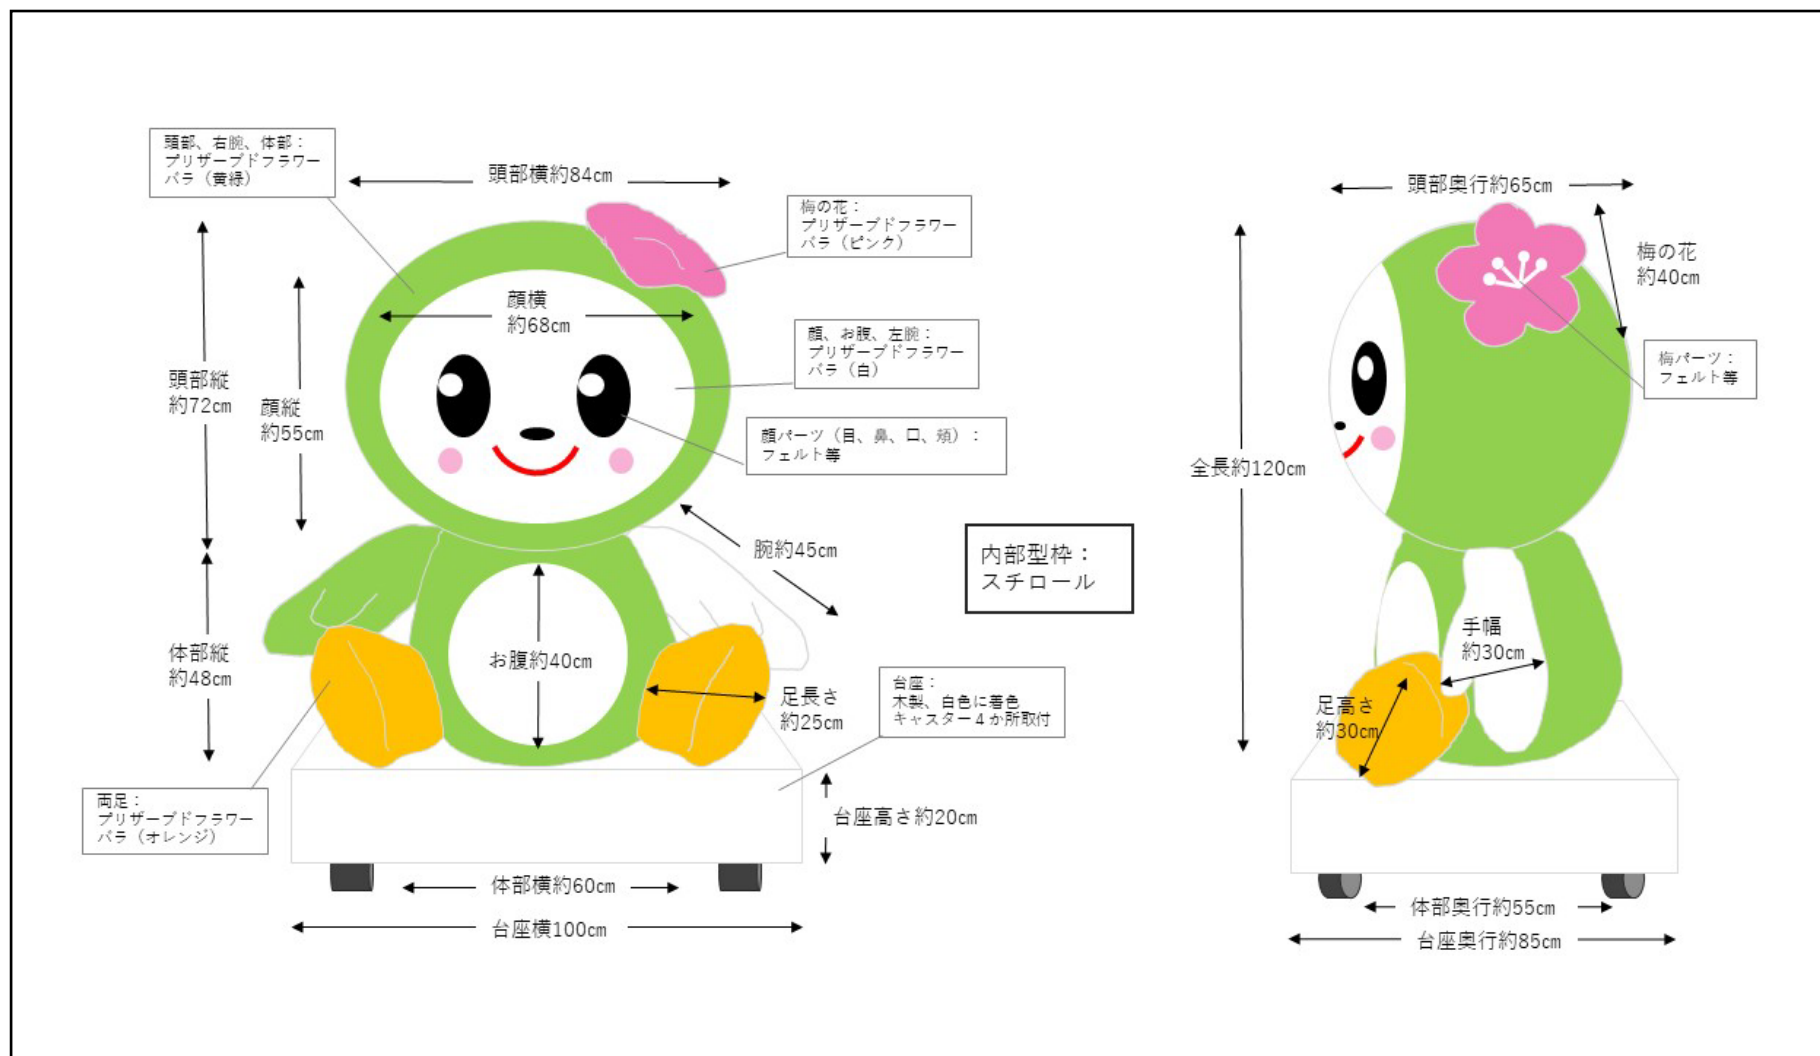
頭部、右腕、体部：
プリザーブドフラワー
バラ（黄緑）

頭部横約84cm

梅の花：
プリザーブドフラワー
バラ（ピンク）

顔横
約68cm

顔、お腹、左腕：
プリザーブドフラワー
バラ（白）

頭部縦
約72cm

顔縦
約55cm

顔パーツ（目、鼻、口、頬）：
フェルト等

腕約45cm

内部型枠：
スチロール

体部縦
約48cm

お腹約40cm

足長さ
約25cm

台座：
木製、白色に着色
キャスター４か所取付

両足：
プリザーブドフラワー
バラ（オレンジ）

台座高さ約20cm

体部横約60cm

台座横100cm

頭部奥行約65cm

梅の花
約40cm

梅パーツ：
フェルト等

全長約120cm

手幅
約30cm

足高さ
約30cm

体部奥行約55cm

台座奥行約85cm